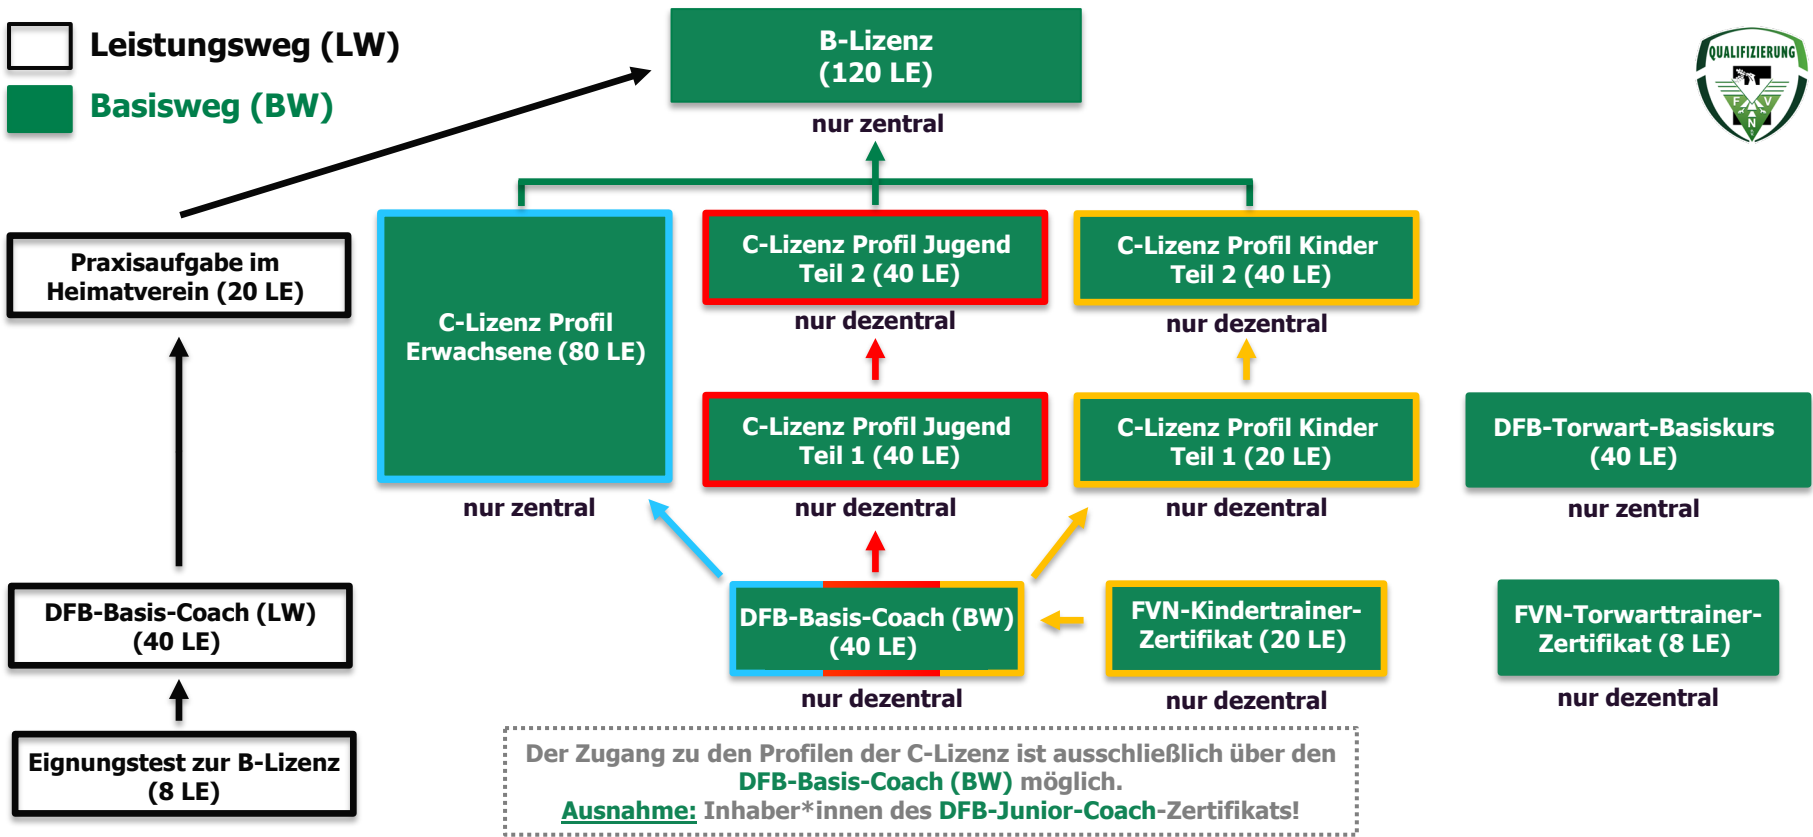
Leistungsweg (LW)
Basisweg (BW)

B-Lizenz
(120 LE)
nur zentral

QUALIFIZIERUNG
F V N

Praxisaufgabe im Heimatverein (20 LE)

C-Lizenz Profil Erwachsene (80 LE)
nur zentral

C-Lizenz Profil Jugend Teil 2 (40 LE)
nur dezentral

C-Lizenz Profil Kinder Teil 2 (40 LE)
nur dezentral

C-Lizenz Profil Jugend Teil 1 (40 LE)
nur dezentral

C-Lizenz Profil Kinder Teil 1 (20 LE)
nur dezentral

DFB-Torwart-Basiskurs (40 LE)
nur zentral

DFB-Basis-Coach (LW) (40 LE)

DFB-Basis-Coach (BW) (40 LE)
nur dezentral

FVN-Kindertrainer-Zertifikat (20 LE)
nur dezentral

FVN-Torwarttrainer-Zertifikat (8 LE)
nur dezentral

Eignungstest zur B-Lizenz (8 LE)

Der Zugang zu den Profilen der C-Lizenz ist ausschließlich über den DFB-Basis-Coach (BW) möglich.
Ausnahme: Inhaber*innen des DFB-Junior-Coach-Zertifikats!